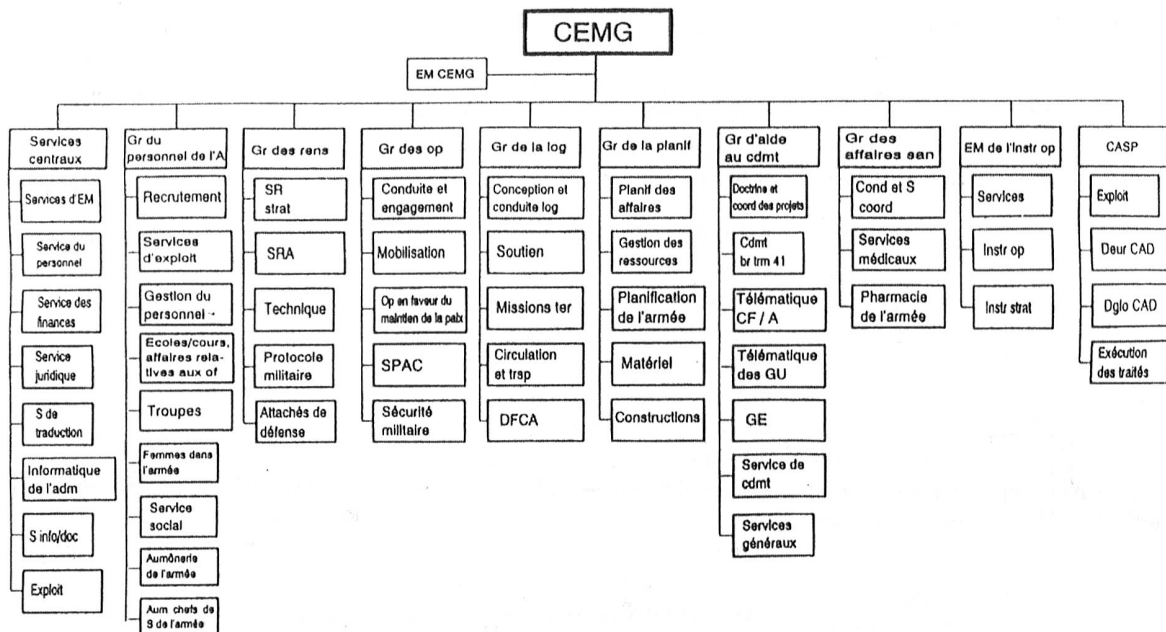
CEMG

EM CEMG

Services centraux
Services d'EM
Service du personnel
Service des finances
Service juridique
S de traduction
Informatique de l'adm
S info/doc
Exploit

Gr du personnel de l'A
Recrutement
Services d'exploit
Gestion du personnel
Ecoles/cours, affaires relatives aux of
Troupes
Femmes dans l'armée
Service social
Aumônerie de l'armée
Aum chefs de S de l'armée

Gr des rens
SR strat
SRA
Technique
Protocole militaire
Attachés de défense

Gr des op
Conduite et engagement
Mobilisation
Op en faveur du maintien de la paix
SPAC
Sécurité militaire

Gr de la log
Conception et conduite log
Soutien
Missions ter
Circulation et trsp
DFCA

Gr de la planif
Planif des affaires
Gestion des ressources
Planification de l'armée
Matériel
Constructions

Gr d'aide au cdmt
Doctrine et coord des projets
Cdmt br trm 41
Télématique CF / A
Télématique des GU
GE
Service de cdmt
Services généraux

Gr des affaires san
Cond et S coord
Services médicaux
Pharmacie de l'armée

EM de l'instr op
Services
Instr op
Instr strat

CASP
Exploit
Dcur CAD
Dglo CAD
Exécution des traités